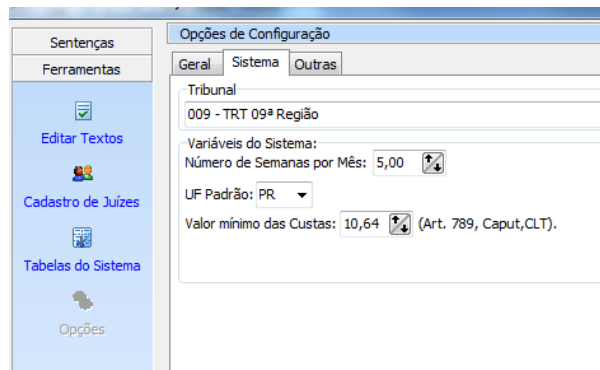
Sentenças
Ferramentas
Editar Textos
Cadastro de Juízes
Tabelas do Sistema
Opções

Opções de Configuração
Geral | Sistema | Outras

Tribunal
009 - TRT 09ª Região

Variáveis do Sistema:
Número de Semanas por Mês: 5,00
UF Padrão: PR
Valor mínimo das Custas: 10,64 (Art. 789, Caput,CLT).